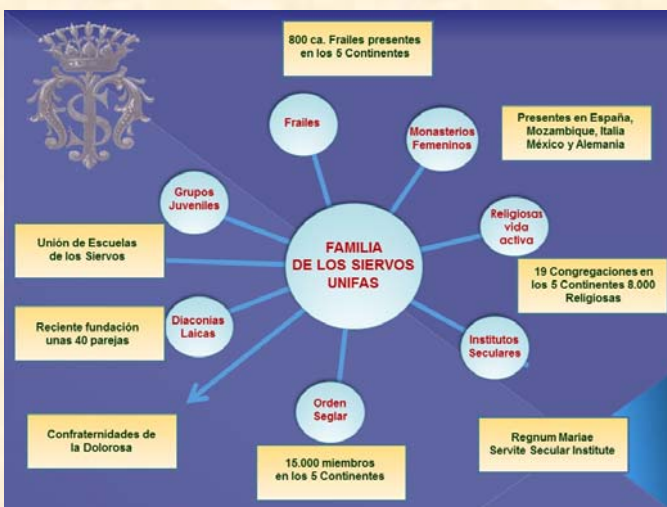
800 ca. Frailes presentes en los 5 Continentes

Frailes

Monasterios Femeninos

Presentes en España, Mozambique, Italia México y Alemania

Grupos Juveniles

Religiosas vida activa

Unión de Escuelas de los Siervos

FAMILIA DE LOS SIERVOS UNIFAS

19 Congregaciones en los 5 Continentes 8.000 Religiosas

Diaconías Laicas

Reciente fundación unas 40 parejas

Institutos Seculares

Orden Seglar

Confraternidades de la Dolorosa

Regnum Mariae Servite Secular Institute

15.000 miembros en los 5 Continentes